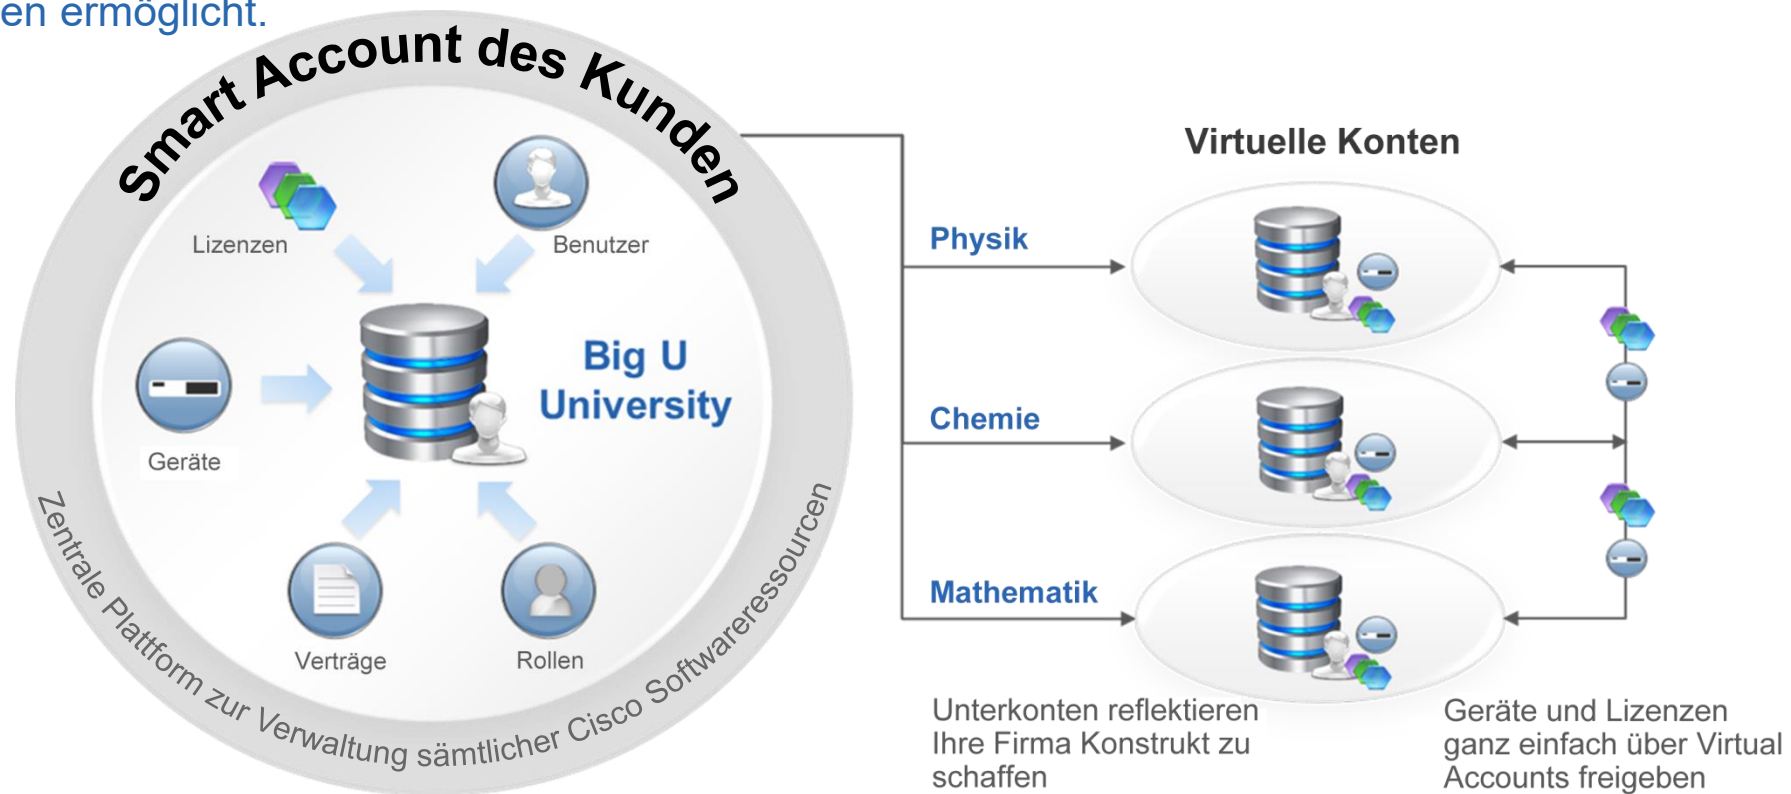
en ermöglicht.

Smart Account des Kunden

Lizenzen

Benutzer

Big U University

Geräte

Verträge

Rollen

Zentrale Plattform zur Verwaltung sämtlicher Cisco Softwareressourcen

Virtuelle Konten

Physik

Chemie

Mathematik

Unterkonten reflektieren Ihre Firma Konstrukt zu schaffen

Geräte und Lizenzen ganz einfach über Virtual Accounts freigeben